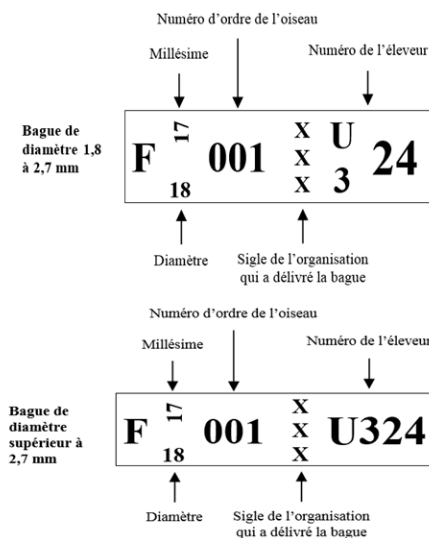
Numéro d'ordre de l'oiseau

Millésime

Numéro de l'éleveur

Bague de diamètre 1,8 à 2,7 mm

F 17 18 001 X X X U 3 24

Diamètre

Sigle de l'organisation qui a délivré la bague

Numéro d'ordre de l'oiseau

Millésime

Numéro de l'éleveur

Bague de diamètre supérieur à 2,7 mm

F 17 18 001 X X X U324

Diamètre

Sigle de l'organisation qui a délivré la bague